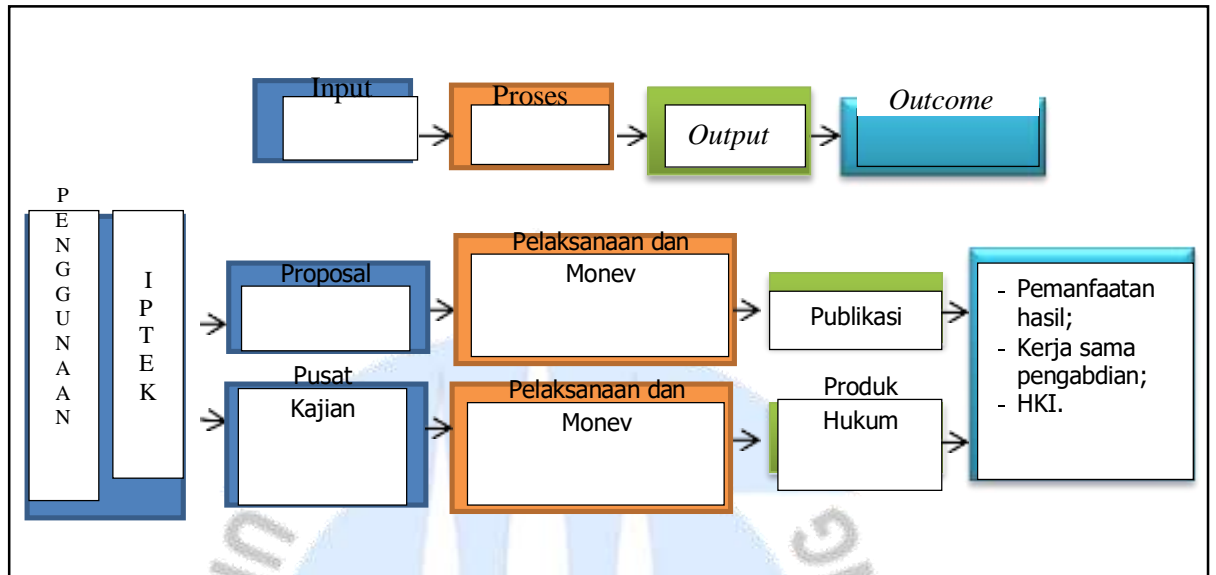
Input

Proses

*Output*

*Outcome*

PENGGUNAAN

IPTEK

Proposal

Pelaksanaan dan Monev

Publikasi

- Pemanfaatan hasil;
- Kerja sama pengabdian;
- HKI.

Pusat Kajian

Pelaksanaan dan Monev

Produk Hukum